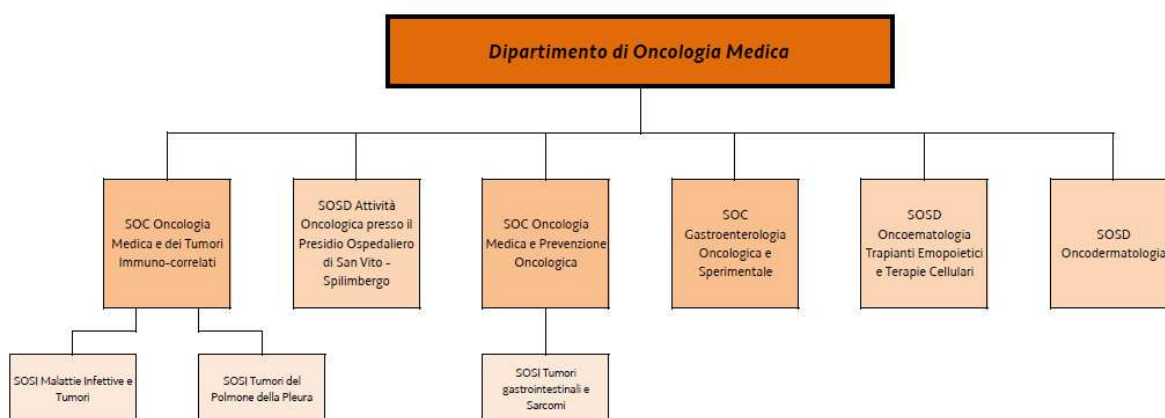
Dipartimento di Oncologia Medica

SOC Oncologia Medica e dei Tumori Immuno-correlati

SOSD Attività Oncologica presso il Presidio Ospedaliero di San Vito - Spilimbergo

SOC Oncologia Medica e Prevenzione Oncologica

SOC Gastroenterologia Oncologica e Sperimentale

SOSD Oncoematologia Trapianti Emopoietici e Terapie Cellulari

SOSD Oncodermatologia

SOSI Malattie Infettive e Tumori

SOSI Tumori del Polmone della Pleura

SOSI Tumori gastrointestinali e Sarcomi